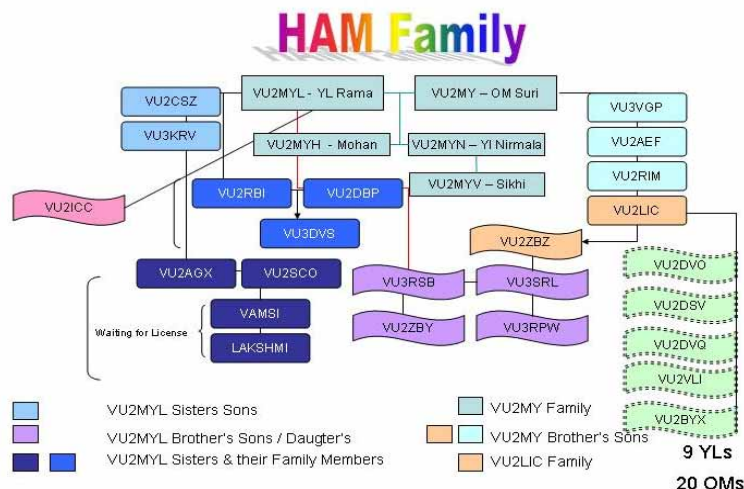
HAM Family

VU2MYL - YL Rama
VU2MY – OM Suri
VU2CSZ
VU3KRV
VU2MYH - Mohan
VU2MYN – Yl Nirmala
VU3VGP
VU2AEF
VU2RIM
VU2LIC
VU2ICC
VU2RBI
VU2DBP
VU2MYV – Sikhi
VU3DVS
VU2ZBZ
VU2AGX
VU2SCO
VU3RSB
VU3SRL
VU2ZBY
VU3RPW
Waiting for License
VAMSI
LAKSHMI
VU2DVO
VU2DSV
VU2DVQ
VU2VLI
VU2BYX

VU2MYL Sisters Sons
VU2MYL Brother's Sons / Daugter's
VU2MYL Sisters & their Family Members
VU2MY Family
VU2MY Brother's Sons
VU2LIC Family

9 YLs
20 OMs